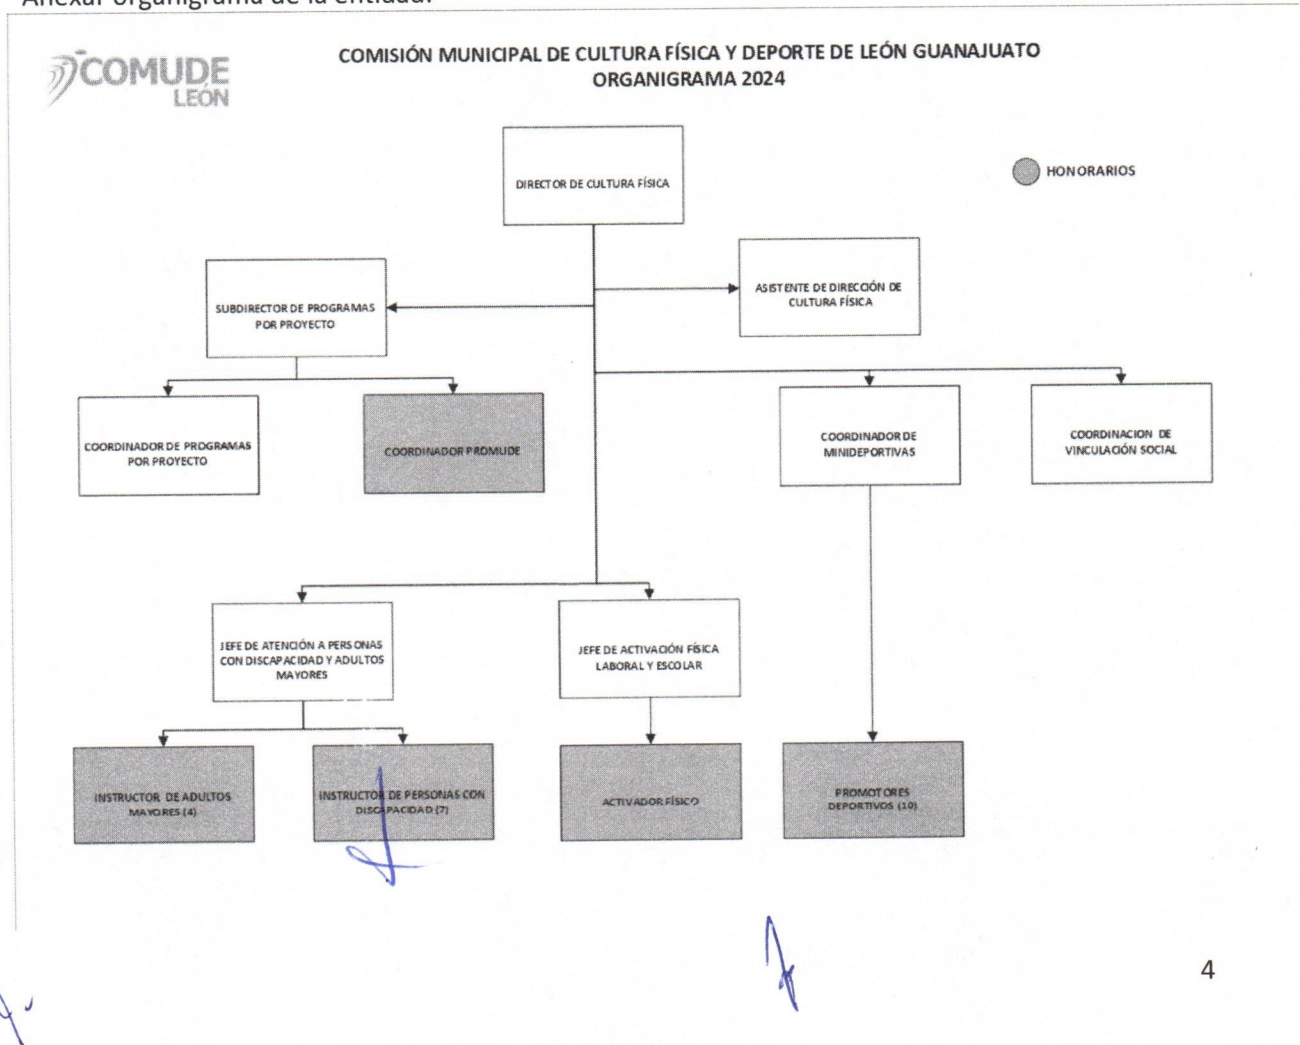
Anexar organigrama de la entidad.

COMUDE LEÓN

COMISIÓN MUNICIPAL DE CULTURA FÍSICA Y DEPORTE DE LEÓN GUANAJUATO
ORGANIGRAMA 2024

DIRECTOR DE CULTURA FÍSICA

HONORARIOS

SUBDIRECTOR DE PROGRAMAS POR PROYECTO

ASISTENTE DE DIRECCIÓN DE CULTURA FÍSICA

COORDINADOR DE PROGRAMAS POR PROYECTO

COORDINADOR PROMUDE

COORDINADOR DE MINIDEPORTIVAS

COORDINACION DE VINCULACIÓN SOCIAL

JEFE DE ATENCIÓN A PERSONAS CON DISCAPACIDAD Y ADULTOS MAYORES

JEFE DE ACTIVACIÓN FÍSICA LABORAL Y ESCOLAR

INSTRUCTOR DE ADULTOS MAYORES (4)

INSTRUCTOR DE PERSONAS CON DISCAPACIDAD (7)

ACTIVADOR FÍSICO

PROMOTORES DEPORTIVOS (10)

4